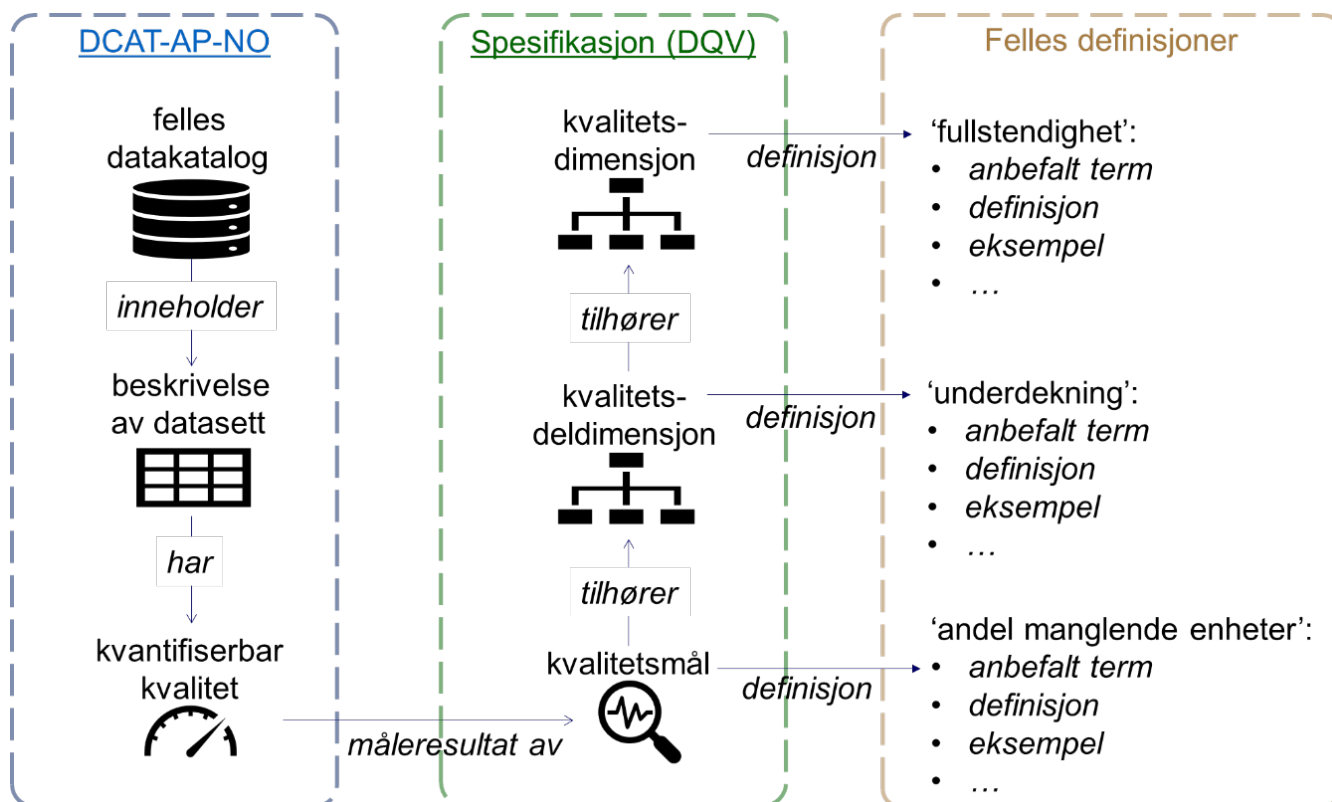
DCAT-AP-NO

felles datakatalog

inneholder

beskrivelse av datasett

har

kvantifiserbar kvalitet

måleresultat av

Spesifikasjon (DQV)

kvalitets-dimensjon

definisjon

tilhører

kvalitets-deldimensjon

definisjon

tilhører

kvalitetsmål

definisjon

Felles definisjoner

‘fullstendighet’:
• anbefalt term
• definisjon
• eksempel
• …

‘underdekning’:
• anbefalt term
• definisjon
• eksempel
• …

‘andel manglende enheter’:
• anbefalt term
• definisjon
• eksempel
• …